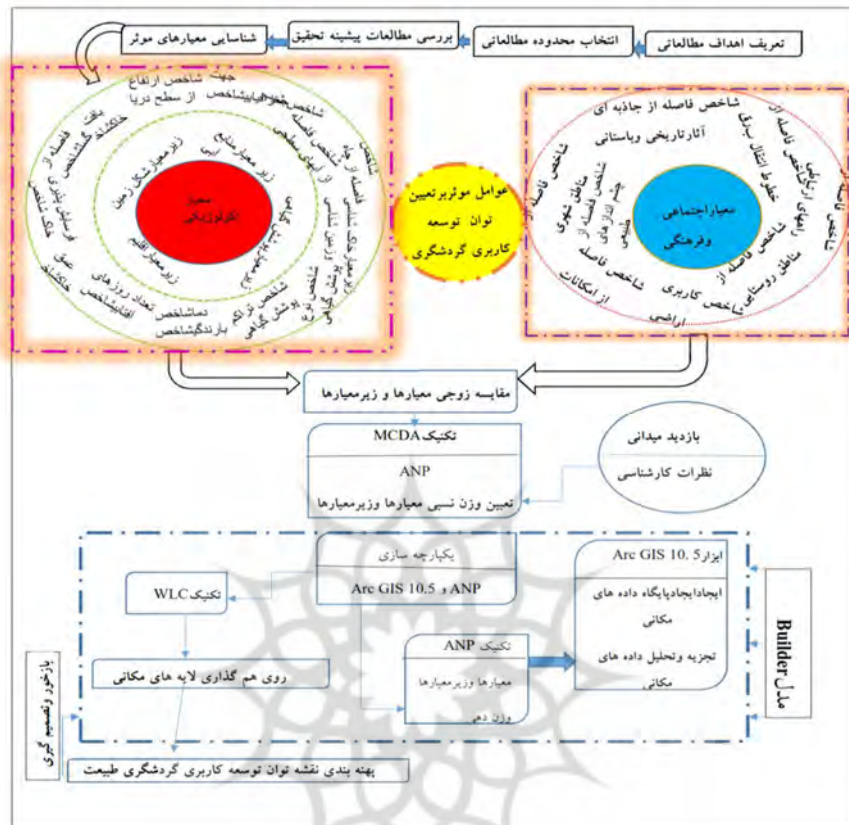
تعریف اهداف مطالعاتی

انتخاب محدوده مطالعاتی

بررسی مطالعات پیشینه تحقیق

شناسایی معیارهای موثر

جهت شاخص ارتفاع از سطح دریا

شاخص شیب

شاخص فاصله از منابع آبی

زیر معیار منابع آبی

زیرمعیارشکل زمین

معیار اقلیم‌زمین‌شناسی

زیرمعیار اقلیم

زیر معیار پوشش گیاهی

شاخص پوشش گیاهی

شاخص نزدیکی

دماشاخص بارندگی‌شاخص

تعداد روزهای آفتابی‌شاخص

عمق خاک‌شاخص

فرسایش‌پذیری خاک شاخص

شاخص فاصله از گسل

عوامل موثربرتعیین توان توسعه کاربری گردشگری

شاخص فاصله از جاذبه ای آثارتاریخی وباستانی

شاخص فاصله از خطوط انتقال برق

شاخص فاصله از راههای ارتباطی

معیاراجتماعی وفرهنگی

شاخص فاصله از مناطق شهری

شاخص فاصله از چشم اندازهای طبیعی

شاخص فاصله از مناطق روستایی

شاخص کاربری اراضی

شاخص فاصله از امکانات

مقایسه زوجی معیارها و زیرمعیارها

تکنیک MCDA

ANP

تعیین وزن نسبی معیارها وزیرمعیارها

بازدید میدانی

نظرات کارشناسی

یکپارچه سازی

Arc GIS 10.5 و ANP

ابزار Arc GIS 10.5

ایجادایجادپایگاه داده های مکانی

تجزیه وتحلیل داده های مکانی

تکنیک WLC

روی هم گذاری لایه های مکانی

تکنیک ANP

معیارها وزیرمعیارها

وزن دهی

مدل Builder

بازخور وتصمیم گیری

پهنه بندی نقشه توان توسعه کاربری گردشگری طبیعت